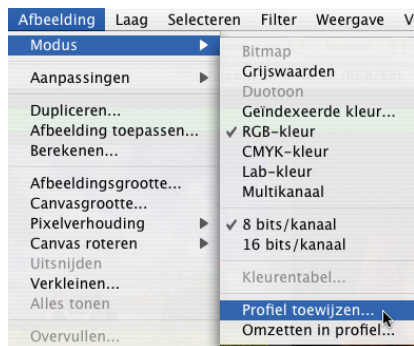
Afbeelding Laag Selecteren Filter Weergave V

Modus
Aanpassingen
Dupliceren...
Afbeelding toepassen...
Berekenen...
Afbeeldingsgrootte...
Canvasgrootte...
Pixelverhouding
Canvas roteren
Uitsnijden
Verkleinen...
Alles tonen
Overvullen...

Bitmap
Grijswaarden
Duotoon
Geïndexeerde kleur...
✓ RGB-kleur
CMYK-kleur
Lab-kleur
Multikanaal
✓ 8 bits/kanaal
16 bits/kanaal
Kleurentabel...
Profiel toewijzen...
Omzetten in profiel...